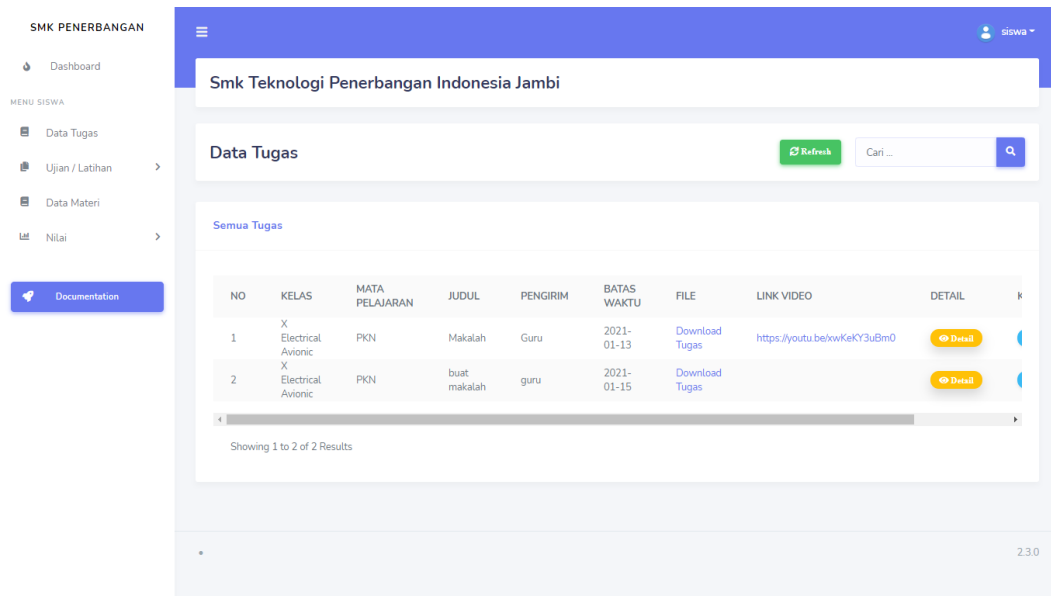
SMK PENERBANGAN

Dashboard

MENU SISWA

Data Tugas

Ujian / Latihan

Data Materi

Nilai

Documentation

siswa

Smk Teknologi Penerbangan Indonesia Jambi

Data Tugas

Refresh

Cari ...

Semua Tugas

| NO | KELAS | MATA PELAJARAN | JUDUL | PENGIRIM | BATAS WAKTU | FILE | LINK VIDEO | DETAIL | K |
|---|---|---|---|---|---|---|---|---|---|
| 1 | X Electrical Avionic | PKN | Makalah | Guru | 2021-01-13 | Download Tugas | https://youtu.be/xwKeKY3uBm0 | Detail | |
| 2 | X Electrical Avionic | PKN | buat makalah | guru | 2021-01-15 | Download Tugas | | Detail | |

Showing 1 to 2 of 2 Results

2.3.0